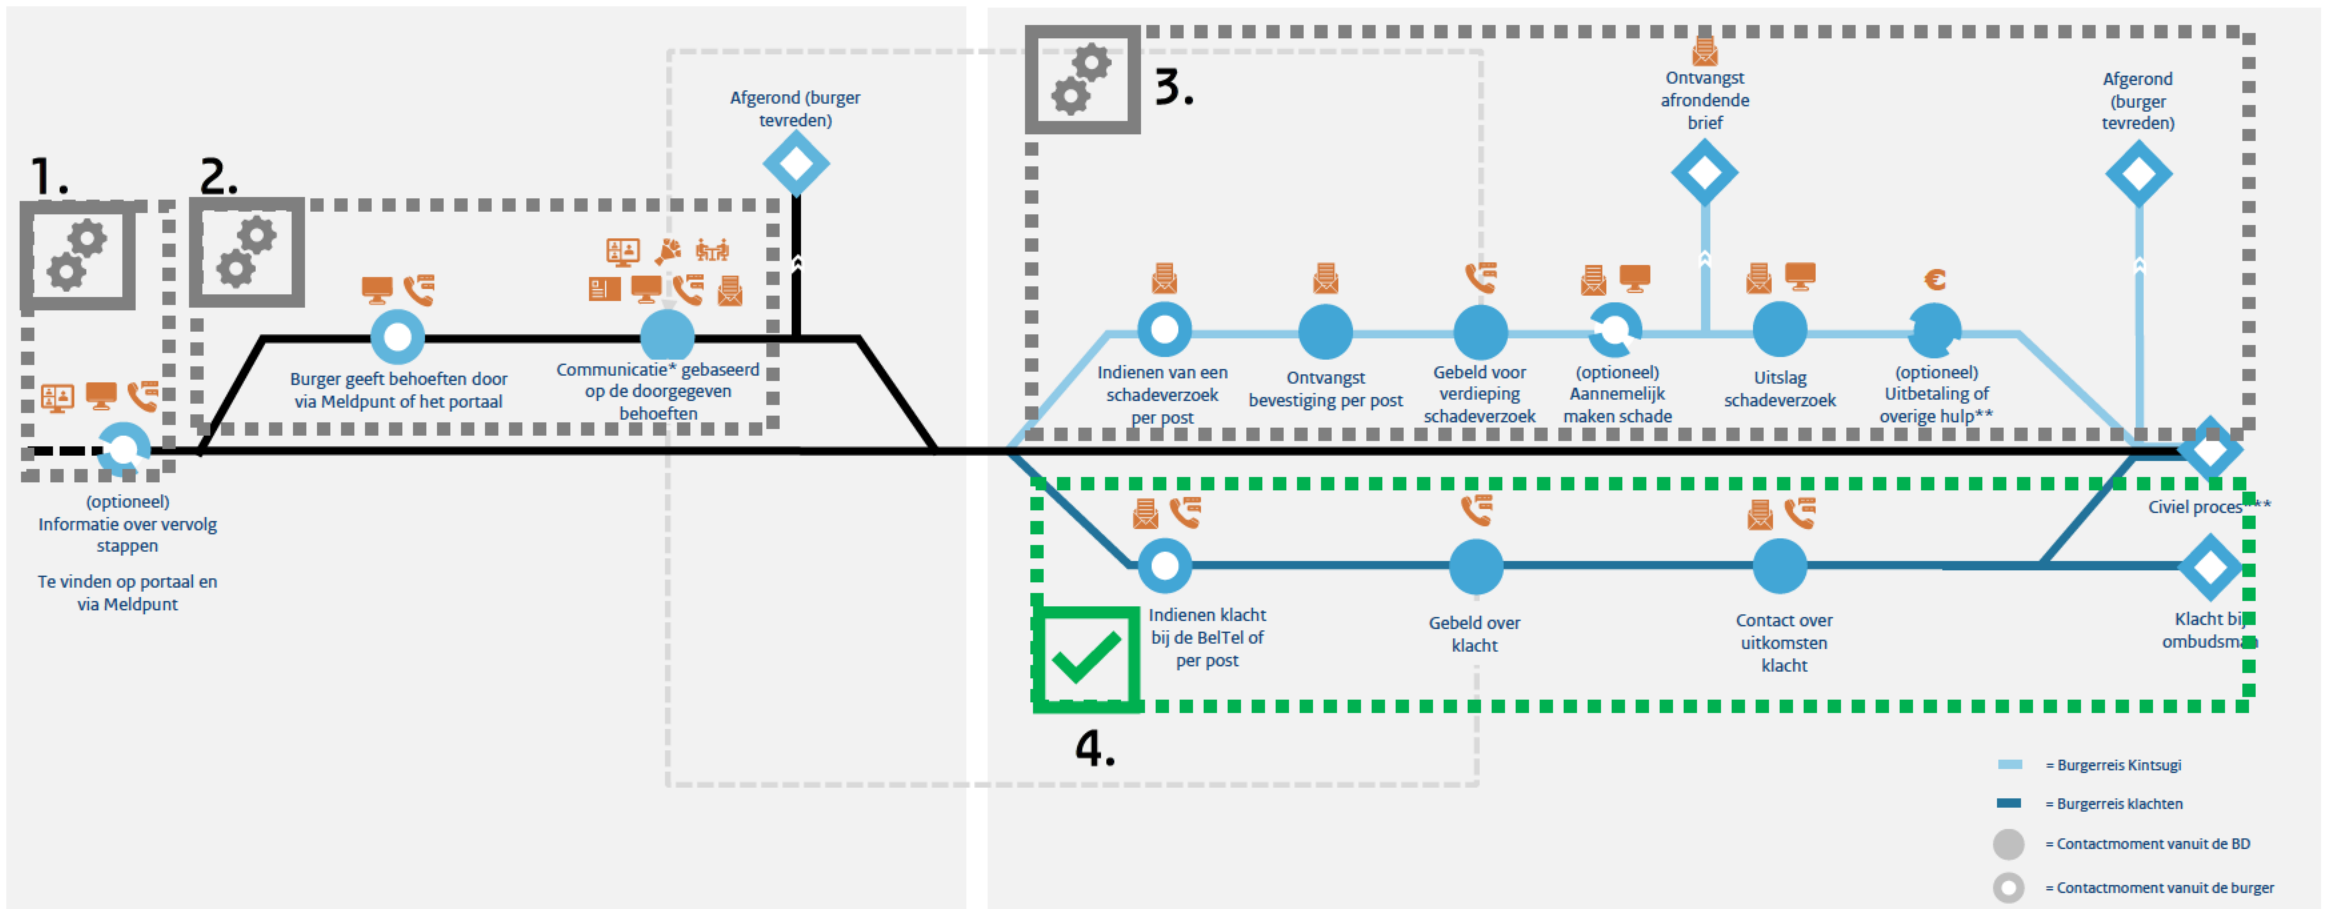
1.

2.

3.

4.

Afgerond (burger tevreden)

Ontvangst afrondende brief

Afgerond (burger tevreden)

(optioneel) Informatie over vervolg stappen

Te vinden op portaal en via Meldpunt

Burger geeft behoeften door via Meldpunt of het portaal

Communicatie* gebaseerd op de doorgegeven behoeften

Indienen van een schadeverzoek per post

Ontvangst bevestiging per post

Gebeld voor verdieping schadeverzoek

(optioneel) Aannemelijk maken schade

Uitslag schadeverzoek

€

(optioneel) Uitbetaling of overige hulp**

Civiel proces***

Indienen klacht bij de BelTel of per post

Gebeld over klacht

Contact over uitkomsten klacht

Klacht bij ombudsma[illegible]

= Burgerreis Kintsugi

= Burgerreis klachten

= Contactmoment vanuit de BD

= Contactmoment vanuit de burger